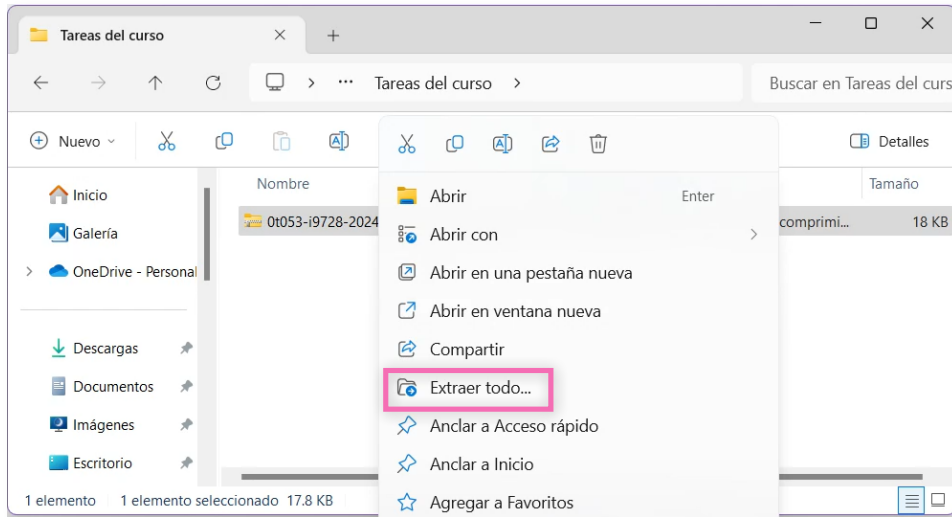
Tareas del curso

Tareas del curso >

Buscar en Tareas del curs

Nuevo

Detalles

Inicio
Galería
OneDrive - Personal

Descargas
Documentos
Imágenes
Escritorio

Nombre
0t053-i9728-2024

Tamaño
comprimi...
18 KB

Abrir Enter
Abrir con
Abrir en una pestaña nueva
Abrir en ventana nueva
Compartir
Extraer todo...
Anclar a Acceso rápido
Anclar a Inicio
Agregar a Favoritos

1 elemento 1 elemento seleccionado 17.8 KB